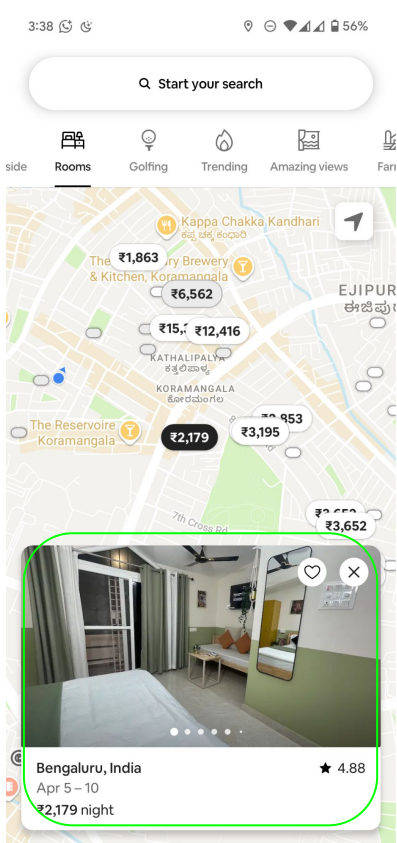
3:38 56%

Start your search

side Rooms Golfing Trending Amazing views Farı

Kappa Chakka Kandhari
ಕಪ್ಪ ಚಕ್ಕ ಕಂಧಾರಿ

₹1,863
The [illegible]y Brewery & Kitchen, Koramangala

₹6,562

EJIPURA
ಈಜಿಪುರ

₹15,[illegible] ₹12,416

KATHALIPALYA
ಕತ್ತಲಿಪಾಳ್ಯ

KORAMANGALA
ಕೋರಮಂಗಲ

The Reservoire Koramangala

₹2,853
₹3,195
₹2,179

7th Cross Rd

₹3,652
₹3,652

Bengaluru, India
★ 4.88
Apr 5 – 10
₹2,179 night